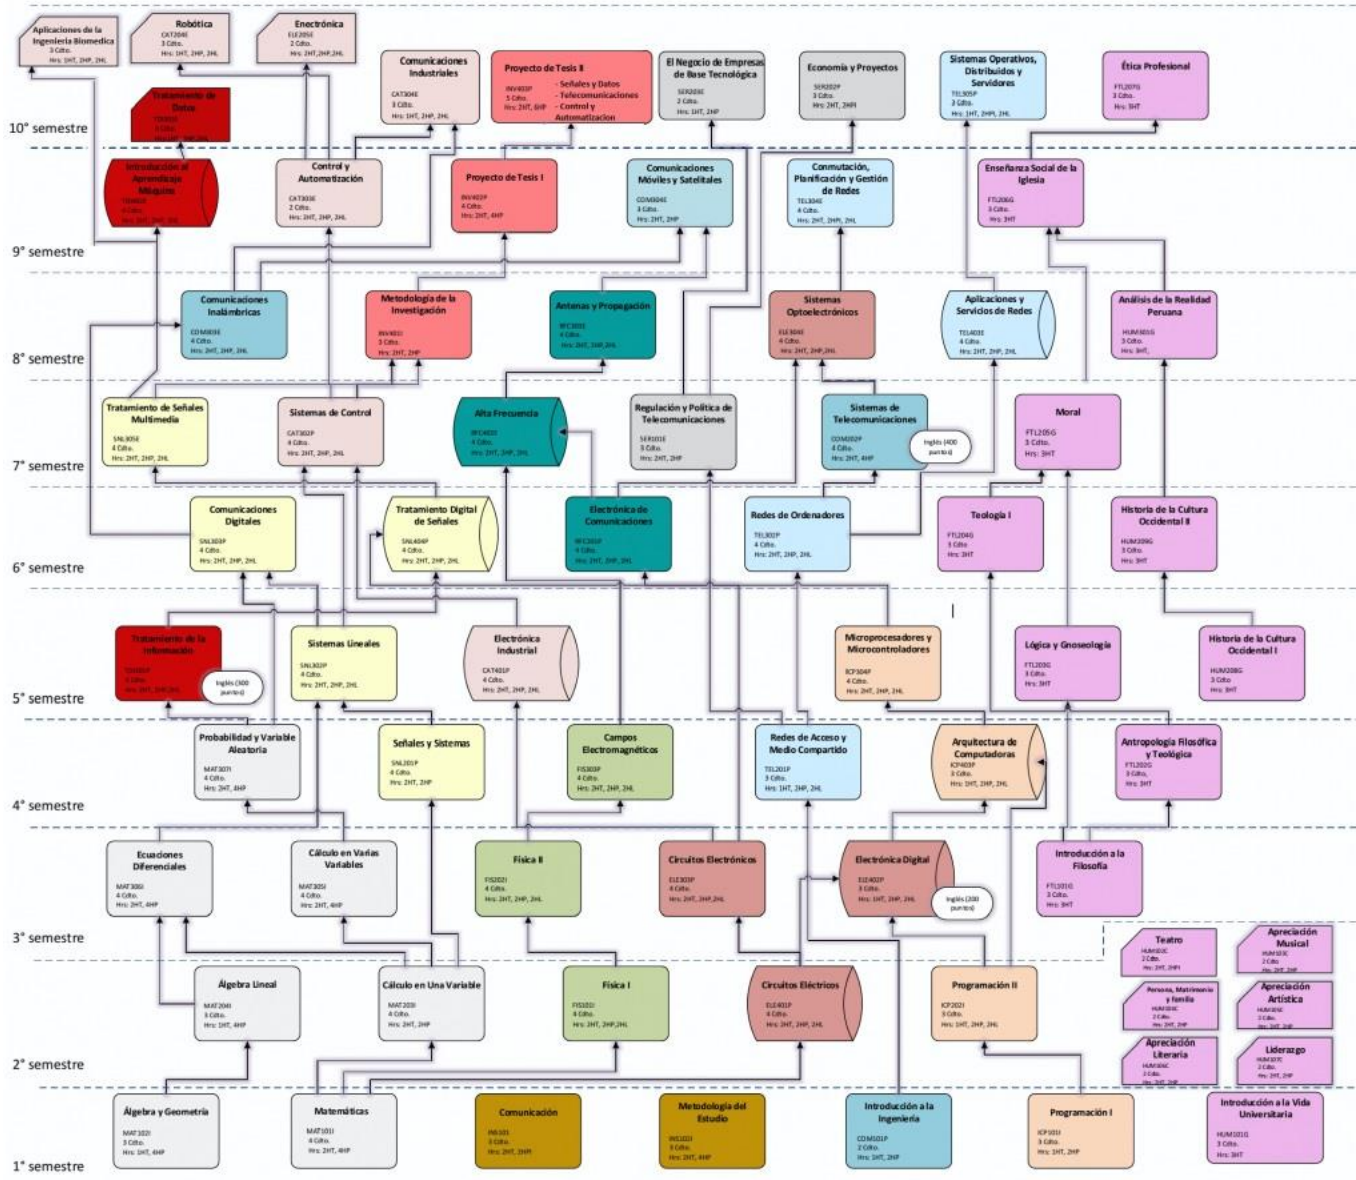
Aplicaciones de la Ingeniería Biomédica
3 Cdto.
Hrs: 1HT, 2HP, 2HL

Robótica
CAT304E
3 Cdto.
Hrs: 1HT, 2HP, 2HL

Electrónica
ELE205E
2 Cdto.
Hrs: 2HT, 2HP, 2HL

Comunicaciones Industriales
CAT304E
3 Cdto.
Hrs: 1HT, 2HP, 2HL

Proyecto de Tesis II
INV403P
5 Cdto.
Hrs: 2HT, 6HP
- Señales y Datos
- Telecomunicaciones
- Control y Automatización

El Negocio de Empresas de Base Tecnológica
SER203E
2 Cdto.
Hrs: 1HT, 2HP

Economía y Proyectos
SER202P
3 Cdto.
Hrs: 2HT, 2HPI

Sistemas Operativos, Distribuidos y Servidores
TEL305P
3 Cdto.
Hrs: 1HT, 2HPI, 2HL

Ética Profesional
FTL207G
3 Cdto.
Hrs: 3HT

Tratamiento de Datos
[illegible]

10° semestre

Introducción al Aprendizaje Máquina
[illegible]

Control y Automatización
CAT303E
2 Cdto.
Hrs: 2HT, 2HP, 2HL

Proyecto de Tesis I
INV402P
4 Cdto.
Hrs: 2HT, 4HP

Comunicaciones Móviles y Satelitales
COM304E
3 Cdto.
Hrs: 2HT, 2HP

Conmutación, Planificación y Gestión de Redes
TEL304E
4 Cdto.
Hrs: 2HT, 2HPI, 2HL

Enseñanza Social de la Iglesia
FTL206G
3 Cdto.
Hrs: 3HT

9° semestre

Comunicaciones Inalámbricas
COM303E
4 Cdto.
Hrs: 2HT, 2HP, 2HL

Metodología de la Investigación
INV401I
3 Cdto.
Hrs: 2HT, 2HP

Antenas y Propagación
RFC302E
4 Cdto.
Hrs: 2HT, 2HP, 2HL

Sistemas Optoelectrónicos
ELE304E
4 Cdto.
Hrs: 2HT, 2HP, 2HL

Aplicaciones y Servicios de Redes
TEL403E
4 Cdto.
Hrs: 2HT, 2HP, 2HL

Análisis de la Realidad Peruana
HUM305G
3 Cdto.
Hrs: 3HT

8° semestre

Tratamiento de Señales Multimedia
SNL305E
4 Cdto.
Hrs: 2HT, 2HP, 2HL

Sistemas de Control
CAT302P
4 Cdto.
Hrs: 2HT, 2HP, 2HL

Alta Frecuencia
RFC401I
4 Cdto.
Hrs: 2HT, 2HP, 2HL

Regulación y Política de Telecomunicaciones
SER101E
3 Cdto.
Hrs: 2HT, 2HP

Sistemas de Telecomunicaciones
COM202P
4 Cdto.
Hrs: 2HT, 4HP
Inglés (400 puntos)

Moral
FTL205G
3 Cdto.
Hrs: 3HT

7° semestre

Comunicaciones Digitales
SNL303P
4 Cdto.
Hrs: 2HT, 2HP, 2HL

Tratamiento Digital de Señales
SNL404P
4 Cdto.
Hrs: 2HT, 2HP, 2HL

Electrónica de Comunicaciones
RFC301P
4 Cdto.
Hrs: 2HT, 2HP, 2HL

Redes de Ordenadores
TEL302P
4 Cdto.
Hrs: 2HT, 2HP, 2HL

Teología I
FTL204G
3 Cdto.
Hrs: 3HT

Historia de la Cultura Occidental II
HUM209G
3 Cdto.
Hrs: 3HT

6° semestre

Tratamiento de la Información
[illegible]
Inglés (300 puntos)

Sistemas Lineales
SNL302P
4 Cdto.
Hrs: 2HT, 2HP, 2HL

Electrónica Industrial
CAT401P
4 Cdto.
Hrs: 2HT, 2HP, 2HL

Microprocesadores y Microcontroladores
ECP304P
4 Cdto.
Hrs: 2HT, 2HP, 2HL

Lógica y Gnoseología
FTL203G
3 Cdto.
Hrs: 3HT

Historia de la Cultura Occidental I
HUM208G
3 Cdto.
Hrs: 3HT

5° semestre

Probabilidad y Variable Aleatoria
MAT307I
4 Cdto.
Hrs: 2HT, 4HP

Señales y Sistemas
SNL201P
4 Cdto.
Hrs: 2HT, 2HP

Campos Electromagnéticos
FIS303P
4 Cdto.
Hrs: 2HT, 2HP, 2HL

Redes de Acceso y Medio Compartido
TEL201P
3 Cdto.
Hrs: 1HT, 2HP, 2HL

Arquitectura de Computadoras
ICP403P
3 Cdto.
Hrs: 1HT, 2HP, 2HL

Antropología Filosófica y Teológica
FTL202G
3 Cdto.
Hrs: 3HT

4° semestre

Ecuaciones Diferenciales
MAT306I
4 Cdto.
Hrs: 2HT, 4HP

Cálculo en Varias Variables
MAT305I
4 Cdto.
Hrs: 2HT, 4HP

Física II
FIS202I
4 Cdto.
Hrs: 2HT, 2HP, 2HL

Circuitos Electrónicos
ELE303P
4 Cdto.
Hrs: 2HT, 2HP, 2HL

Electrónica Digital
ELE402P
3 Cdto.
Hrs: 1HT, 2HP, 2HL
Inglés (200 puntos)

Introducción a la Filosofía
FTL101G
3 Cdto.
Hrs: 3HT

3° semestre

Álgebra Lineal
MAT204I
3 Cdto.
Hrs: 1HT, 4HP

Cálculo en Una Variable
MAT203I
4 Cdto.
Hrs: 2HT, 2HP

Física I
FIS201I
4 Cdto.
Hrs: 2HT, 2HP, 2HL

Circuitos Eléctricos
ELE401P
4 Cdto.
Hrs: 2HT, 2HP, 2HL

Programación II
ICP202I
3 Cdto.
Hrs: 1HT, 2HP, 2HL

Teatro
HUM102C
2 Cdto.
Hrs: 2HT, 2HP

Apreciación Musical
HUM103C
2 Cdto.
Hrs: 2HT, 2HP

Persona, Matrimonio y Familia
HUM106C
2 Cdto.
Hrs: 1HT, 2HP

Apreciación Artística
HUM104C
2 Cdto.
Hrs: 1HT, 2HP

Apreciación Literaria
HUM105C
2 Cdto.
Hrs: 1HT, 2HP

Liderazgo
HUM107C
2 Cdto.
Hrs: 1HT, 2HP

2° semestre

Álgebra y Geometría
MAT102I
3 Cdto.
Hrs: 1HT, 4HP

Matemáticas
MAT101I
4 Cdto.
Hrs: 2HT, 4HP

Comunicación
INS101
3 Cdto.
Hrs: 2HT, 2HPI

Metodología del Estudio
INS102I
3 Cdto.
Hrs: 2HT, 4HP

Introducción a la Ingeniería
COM101P
2 Cdto.
Hrs: 1HT, 2HP

Programación I
ICP101I
3 Cdto.
Hrs: 1HT, 2HP

Introducción a la Vida Universitaria
HUM101G
3 Cdto.
Hrs: 3HT

1° semestre